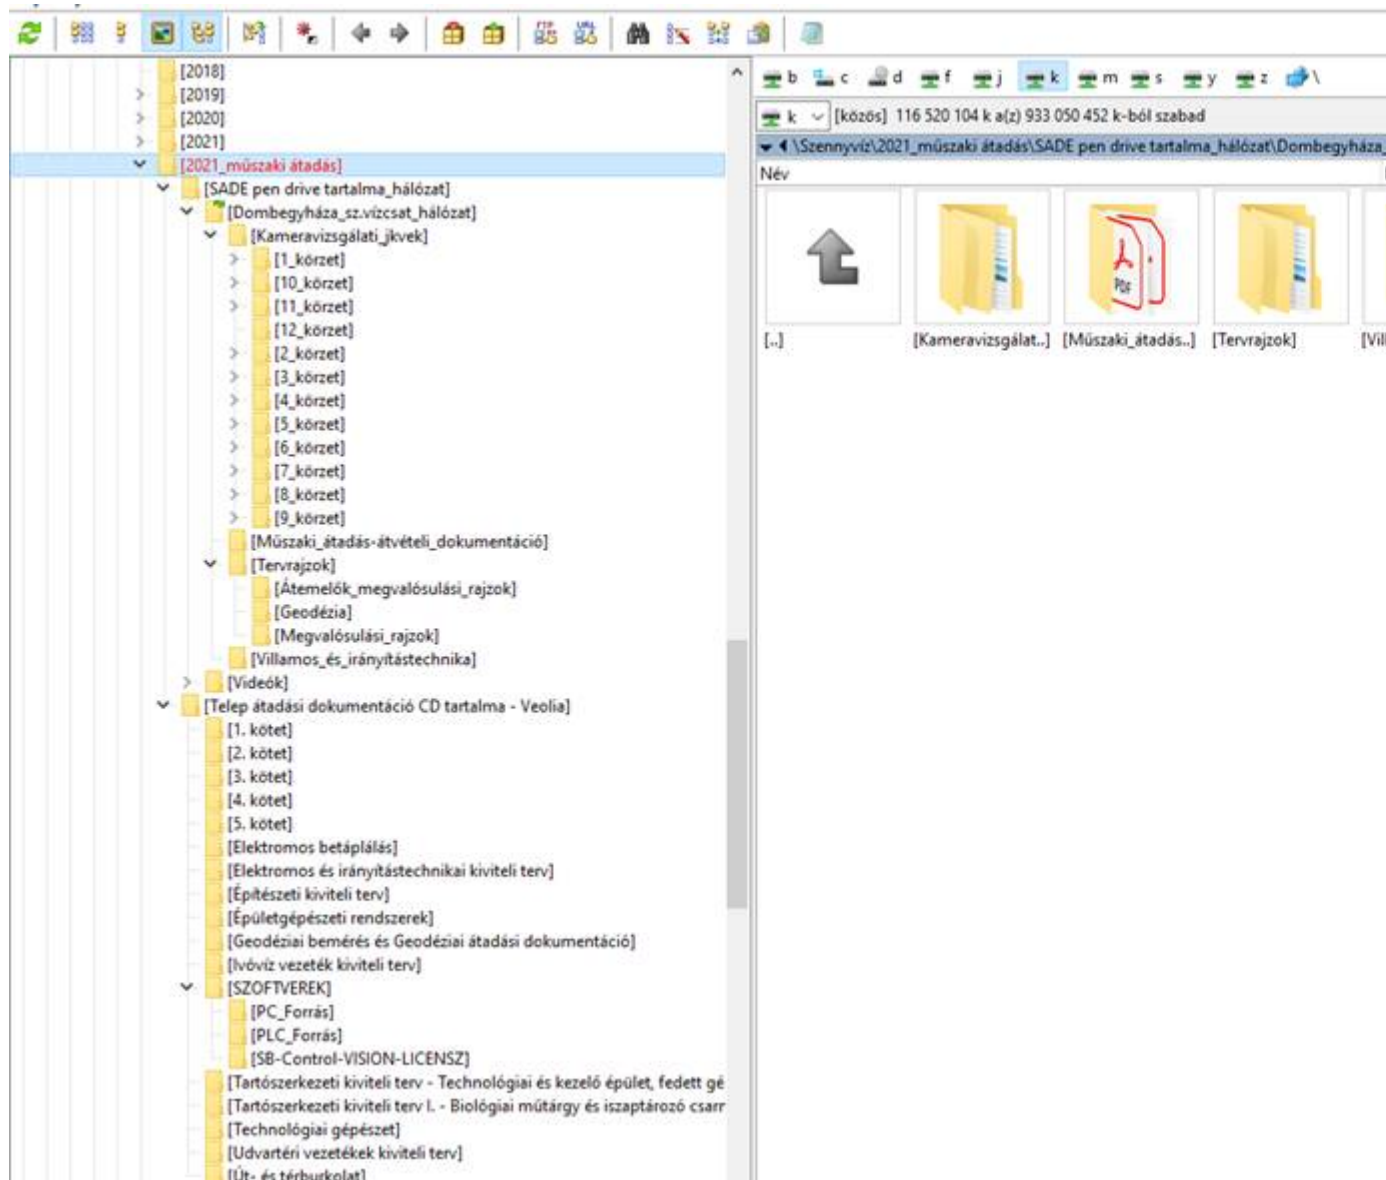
[2018]
[2019]
[2020]
[2021]
[2021_műszaki átadás]
[SADE pen drive tartalma_hálózat]
[Dombegyháza_sz.vízcsat_hálózat]
[Kameravizsgálati_jkvek]
[1_körzet]
[10_körzet]
[11_körzet]
[12_körzet]
[2_körzet]
[3_körzet]
[4_körzet]
[5_körzet]
[6_körzet]
[7_körzet]
[8_körzet]
[9_körzet]
[Műszaki_átadás-átvételi_dokumentáció]
[Tervrajzok]
[Átemelők_megvalósulási_rajzok]
[Geodézia]
[Megvalósulási_rajzok]
[Villamos_és_irányítástechnika]
[Videók]
[Telep átadási dokumentáció CD tartalma - Veolia]
[1. kötet]
[2. kötet]
[3. kötet]
[4. kötet]
[5. kötet]
[Elektromos betáplálás]
[Elektromos és irányítástechnikai kiviteli terv]
[Építészeti kiviteli terv]
[Épületgépészeti rendszerek]
[Geodéziai bemérés és Geodéziai átadási dokumentáció]
[Ivóvíz vezeték kiviteli terv]
[SZOFTVEREK]
[PC_Forrás]
[PLC_Forrás]
[SB-Control-VISION-LICENSZ]
[Tartószerkezeti kiviteli terv - Technológiai és kezelő épület, fedett gé
[Tartószerkezeti kiviteli terv I. - Biológiai műtárgy és iszaptározó csarr
[Technológiai gépészet]
[Udvartéri vezetékek kiviteli terv]
[Út- és térburkolat]

b c d f j k m s y z \
k [közös] 116 520 104 k a(z) 933 050 452 k-ból szabad
\Szennyvíz\2021_műszaki átadás\SADE pen drive tartalma_hálózat\Dombegyháza_
Név
PDF
[..] [Kameravizsgálat..] [Műszaki_átadás..] [Tervrajzok] [Vil